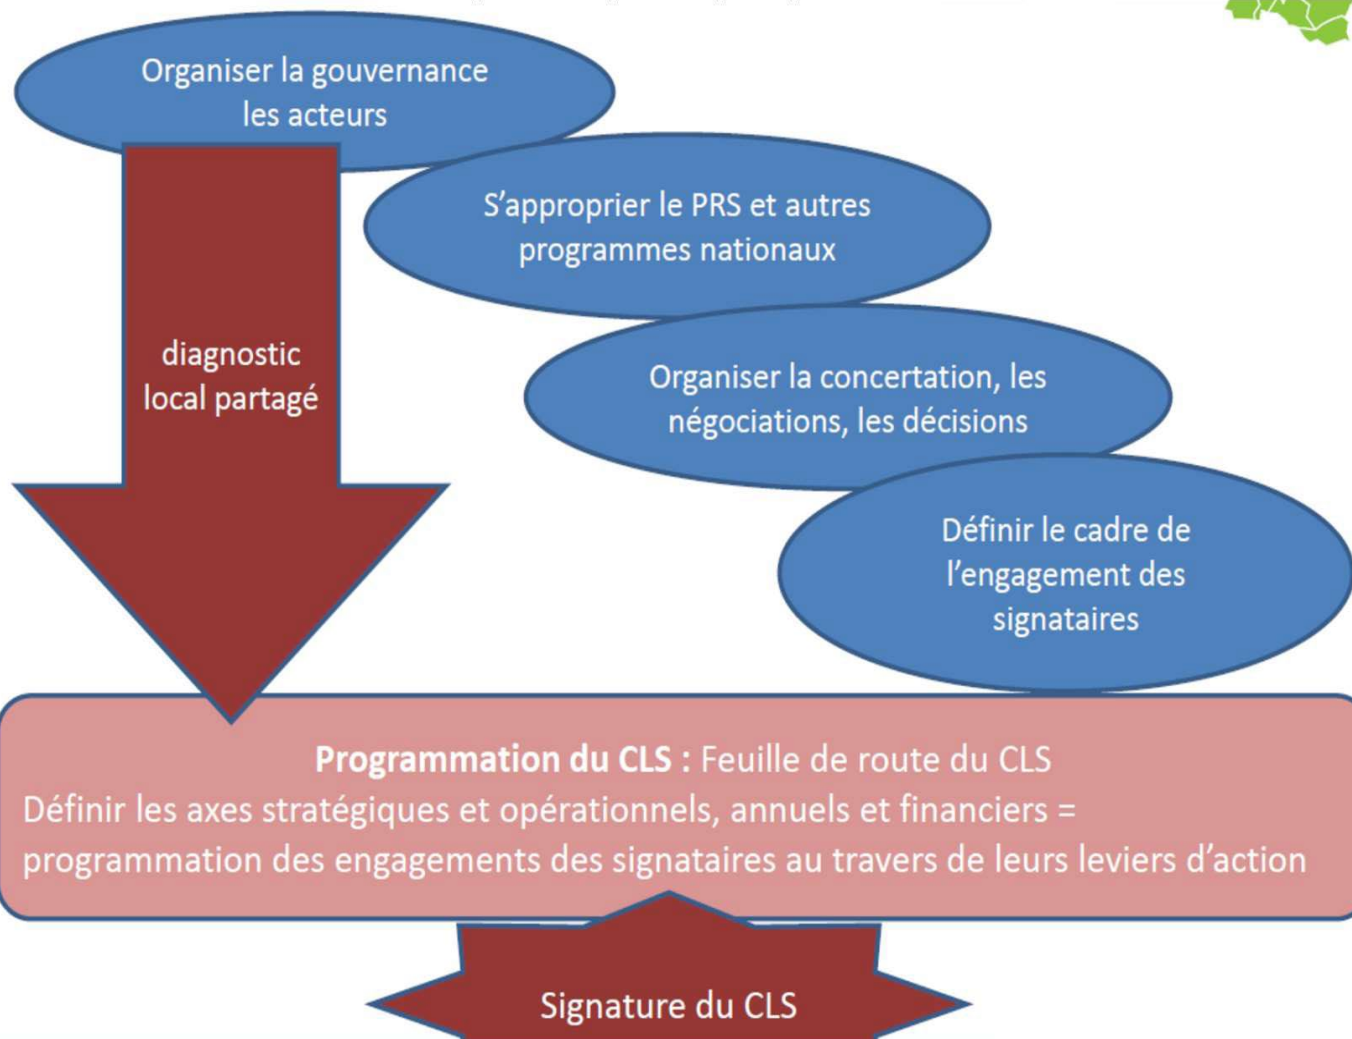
Organiser la gouvernance les acteurs

S'approprier le PRS et autres programmes nationaux

diagnostic local partagé

Organiser la concertation, les négociations, les décisions

Définir le cadre de l'engagement des signataires

**Programmation du CLS :** Feuille de route du CLS
Définir les axes stratégiques et opérationnels, annuels et financiers = programmation des engagements des signataires au travers de leurs leviers d'action

Signature du CLS